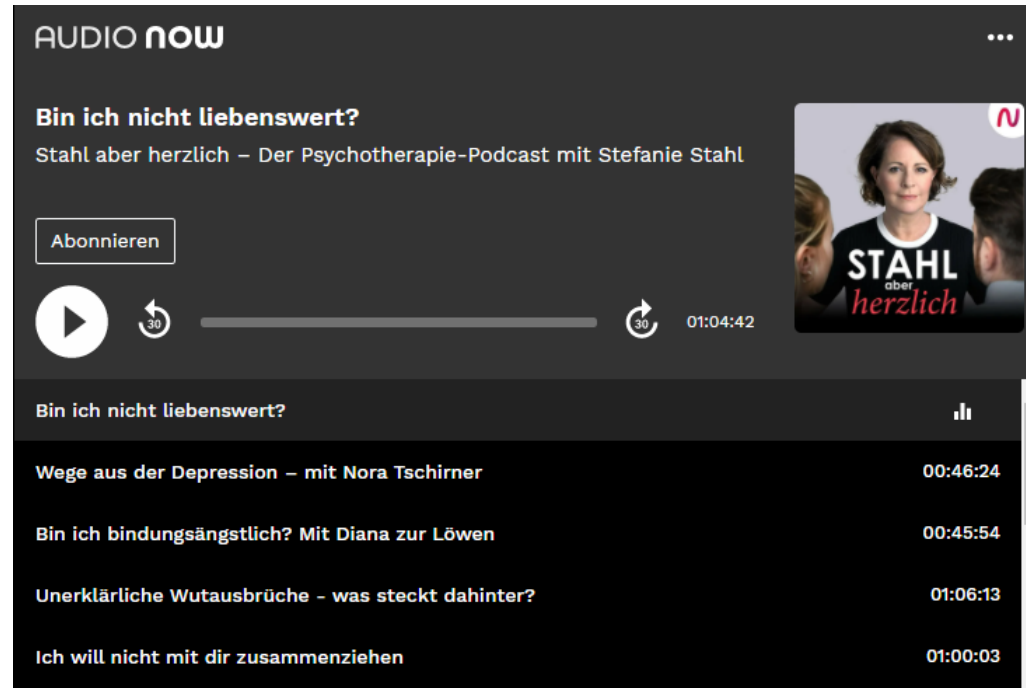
AUDIO now

Bin ich nicht liebenswert?

Stahl aber herzlich – Der Psychotherapie-Podcast mit Stefanie Stahl

Abonnieren

30

30

01:04:42

N

STAHL aber herzlich

Bin ich nicht liebenswert?

Wege aus der Depression – mit Nora Tschirner 00:46:24

Bin ich bindungsängstlich? Mit Diana zur Löwen 00:45:54

Unerklärliche Wutausbrüche - was steckt dahinter? 01:06:13

Ich will nicht mit dir zusammenziehen 01:00:03